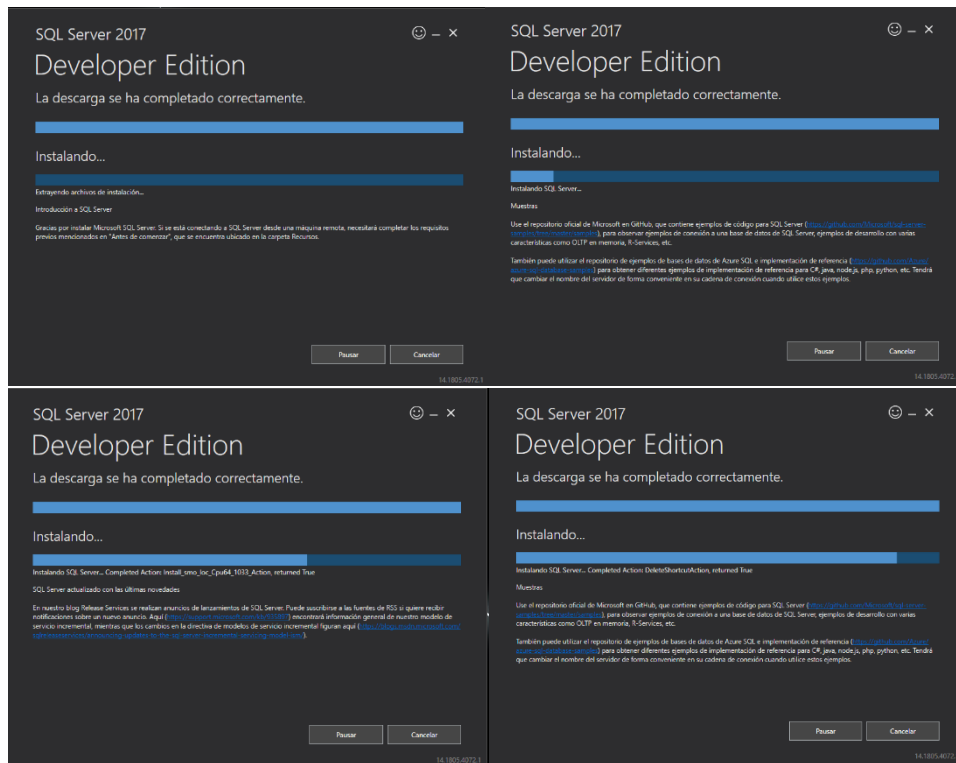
SQL Server 2017

Developer Edition

La descarga se ha completado correctamente.

Instalando...

Extrayendo archivos de instalación...

Introducción a SQL Server

Gracias por instalar Microsoft SQL Server. Si se está conectando a SQL Server desde una máquina remota, necesitará completar los requisitos previos mencionados en "Antes de comenzar", que se encuentra ubicado en la carpeta Recursos.

Pausar Cancelar

14.1805.4072.1

SQL Server 2017

Developer Edition

La descarga se ha completado correctamente.

Instalando...

Instalando SQL Server...

Muestras

Use el repositorio oficial de Microsoft en GitHub, que contiene ejemplos de código para SQL Server ([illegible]), para observar ejemplos de conexión a una base de datos de SQL Server, ejemplos de desarrollo con varias características como OLTP en memoria, R-Services, etc.

También puede utilizar el repositorio de ejemplos de bases de datos de Azure SQL e implementación de referencia ([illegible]) para obtener diferentes ejemplos de implementación de referencia para C#, java, node.js, php, python, etc. Tendrá que cambiar el nombre del servidor de forma conveniente en su cadena de conexión cuando utilice estos ejemplos.

Pausar Cancelar

14.1805.4072

SQL Server 2017

Developer Edition

La descarga se ha completado correctamente.

Instalando...

Instalando SQL Server... Completed Action: Install_smo_loc_Cpu64_1033_Action, returned True

SQL Server actualizado con las últimas novedades

En nuestro blog Release Services se realizan anuncios de lanzamientos de SQL Server. Puede suscribirse a las fuentes de RSS si quiere recibir notificaciones sobre un nuevo anuncio. Aquí ([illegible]) encontrará información general de nuestro modelo de servicio incremental, mientras que los cambios en la directiva de modelos de servicio incremental figuran aquí ([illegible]).

Pausar Cancelar

14.1805.4072.1

SQL Server 2017

Developer Edition

La descarga se ha completado correctamente.

Instalando...

Instalando SQL Server... Completed Action: DeleteShortcutAction, returned True

Muestras

Use el repositorio oficial de Microsoft en GitHub, que contiene ejemplos de código para SQL Server ([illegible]), para observar ejemplos de conexión a una base de datos de SQL Server, ejemplos de desarrollo con varias características como OLTP en memoria, R-Services, etc.

También puede utilizar el repositorio de ejemplos de bases de datos de Azure SQL e implementación de referencia ([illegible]) para obtener diferentes ejemplos de implementación de referencia para C#, java, node.js, php, python, etc. Tendrá que cambiar el nombre del servidor de forma conveniente en su cadena de conexión cuando utilice estos ejemplos.

Pausar Cancelar

14.1805.4072